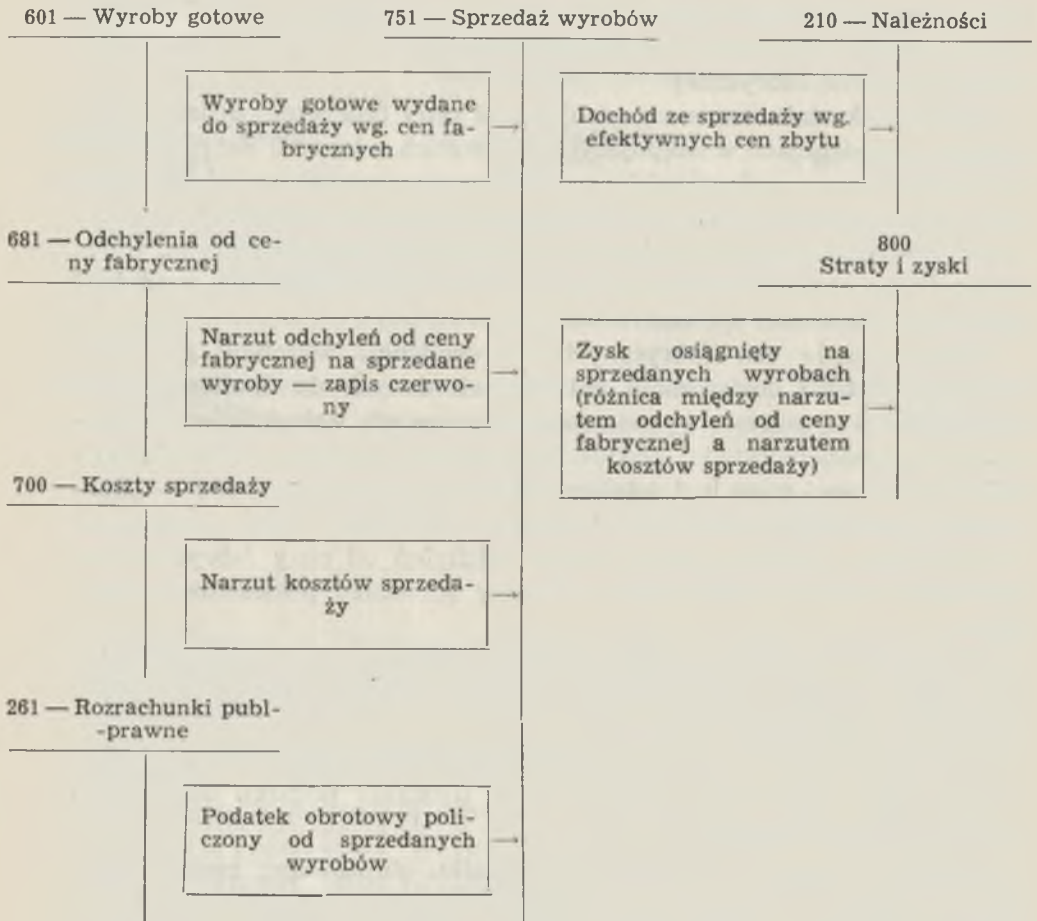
601 — Wyroby gotowe

751 — Sprzedaż wyrobów

210 — Należności

Wyroby gotowe wydane do sprzedaży wg. cen fabrycznych

Dochód ze sprzedaży wg. efektywnych cen zbytu

681 — Odchylenia od ceny fabrycznej

800
Straty i zyski

Narzut odchyleń od ceny fabrycznej na sprzedane wyroby — zapis czerwony

Zysk osiągnięty na sprzedanych wyrobach (różnica między narzutem odchyleń od ceny fabrycznej a narzutem kosztów sprzedaży)

700 — Koszty sprzedaży

Narzut kosztów sprzedaży

261 — Rozrachunki publ-prawne

Podatek obrotowy policzony od sprzedanych wyrobów